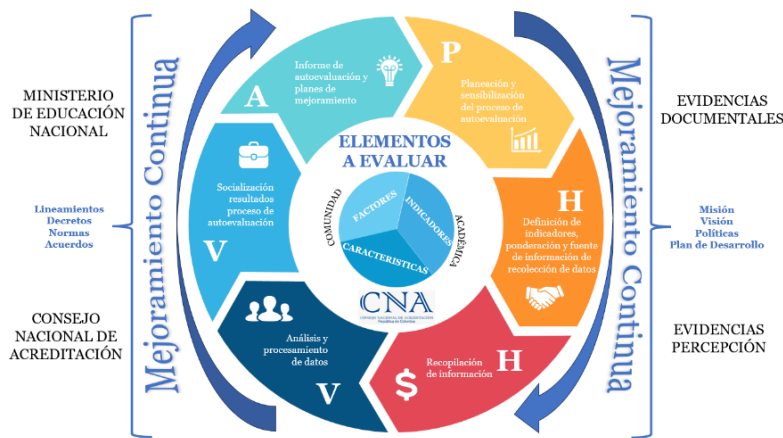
MINISTERIO DE EDUCACIÓN NACIONAL

Lineamientos
Decretos
Normas
Acuerdos

CONSEJO NACIONAL DE ACREDITACIÓN

Mejoramiento Continua

A
Informe de autoevaluación y planes de mejoramiento

P
Planeación y sensibilización del proceso de autoevaluación

H
Definición de indicadores, ponderación y fuente de información de recolección de datos

H
Recopilación de información

V
Análisis y procesamiento de datos

V
Socialización resultados proceso de autoevaluación

ELEMENTOS A EVALUAR
COMUNIDAD
FACTORES
INDICADORES
ACADÉMICA
CARACTERISTICAS

CNA
CONSEJO NACIONAL DE ACREDITACIÓN
República de Colombia

Mejoramiento Continua

EVIDENCIAS DOCUMENTALES

Misión
Visión
Políticas
Plan de Desarrollo

EVIDENCIAS PERCEPCIÓN